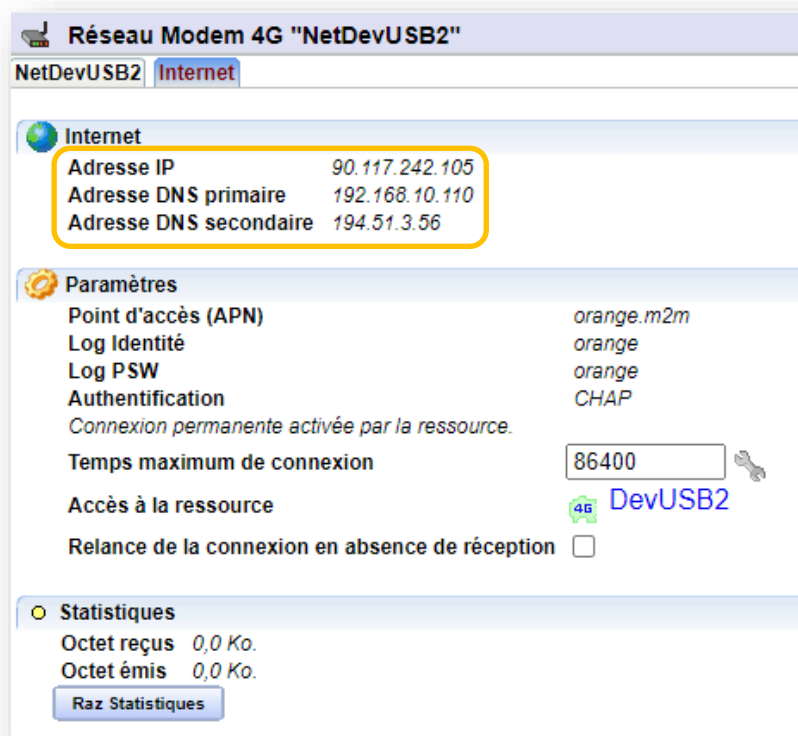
Réseau Modem 4G "NetDevUSB2"

NetDevUSB2 Internet

Internet

Adresse IP 90.117.242.105
Adresse DNS primaire 192.168.10.110
Adresse DNS secondaire 194.51.3.56

Paramètres

Point d'accès (APN) orange.m2m
Log Identité orange
Log PSW orange
Authentification CHAP
Connexion permanente activée par la ressource.
Temps maximum de connexion 86400
Accès à la ressource 4G DevUSB2
Relance de la connexion en absence de réception

Statistiques

Octet reçus 0,0 Ko.
Octet émis 0,0 Ko.
Raz Statistiques